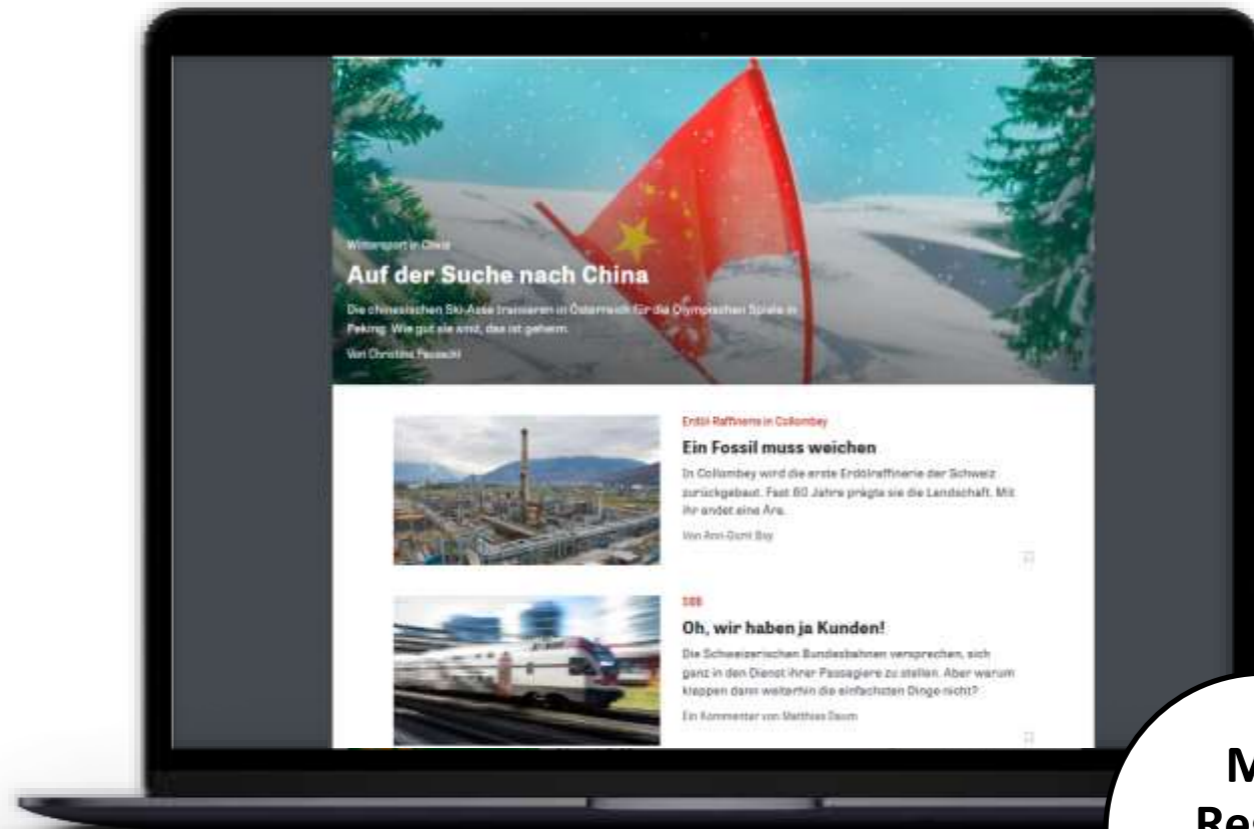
Wintersport in China

Auf der Suche nach China

Die chinesischen Ski-Asse trainieren in Österreich für die Olympischen Spiele in Peking. Wie gut sie sind, das ist geheim.

Von Christina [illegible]

Erdöl-Raffinerie in Collombey

Ein Fossil muss weichen

In Collombey wird die erste Erdölraffinerie der Schweiz zurückgebaut. Fast 60 Jahre prägte sie die Landschaft. Mit ihr endet eine Ära.

Von Ann-Dorit Boy

SBB

Oh, wir haben ja Kunden!

Die Schweizerischen Bundesbahnen versprechen, sich ganz in den Dienst ihrer Passagiere zu stellen. Aber warum klappen dann weiterhin die einfachsten Dinge nicht?

Ein Kommentar von Matthias Daum

M
Re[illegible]